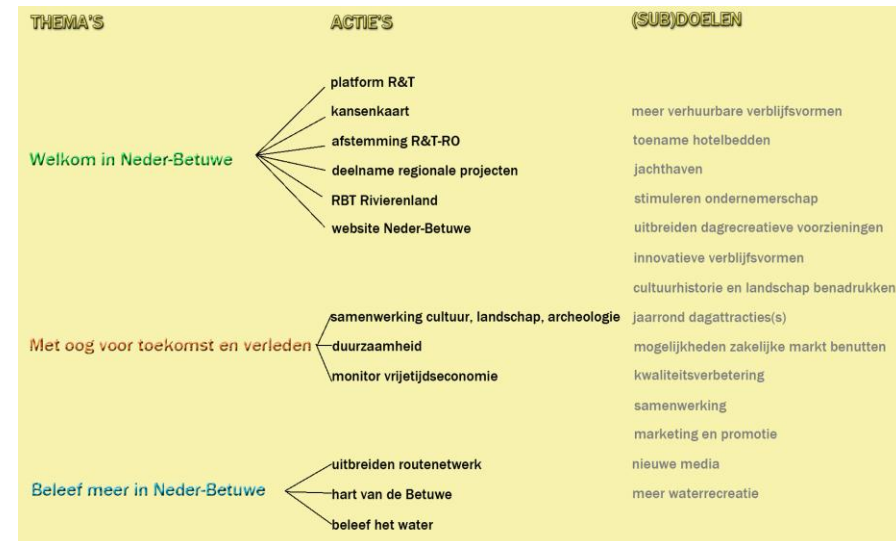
THEMA'S

Welkom in Neder-Betuwe

Met oog voor toekomst en verleden

Beleef meer in Neder-Betuwe

ACTIE'S

platform R&T

kansenkaart

afstemming R&T-RO

deelname regionale projecten

RBT Rivierenland

website Neder-Betuwe

samenwerking cultuur, landschap, archeologie

duurzaamheid

monitor vrijetijdseconomie

uitbreiden routenetwerk

hart van de Betuwe

beleef het water

(SUB)DOELEN

meer verhuurbare verblijfsvormen

toename hotelbedden

jachthaven

stimuleren ondernemerschap

uitbreiden dagrecreatieve voorzieningen

innovatieve verblijfsvormen

cultuurhistorie en landschap benadrukken

jaarrond dagattracties(s)

mogelijkheden zakelijke markt benutten

kwaliteitsverbetering

samenwerking

marketing en promotie

nieuwe media

meer waterrecreatie